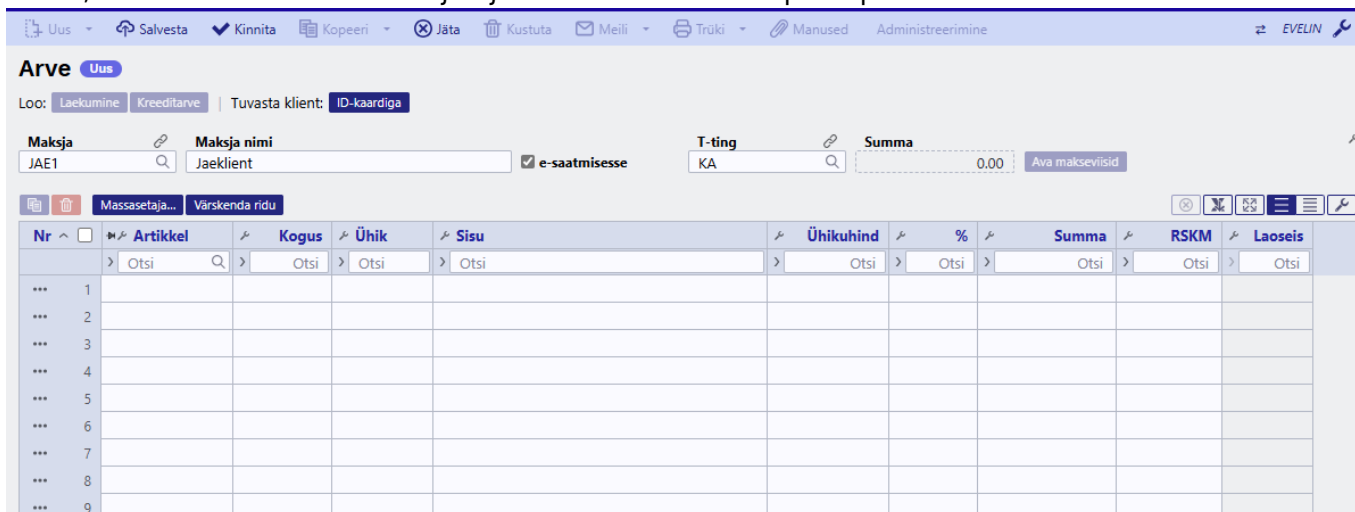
Uus Salvesta Kinnita Kopeeri Jäta Kustuta Meili Trüki Manused Administreerimine EVELIN

Arve Uus

Loo: Laekumine Kreeditarve | Tuvasta klient: ID-kaardiga

Maksja JAE1
Maksja nimi Jaeklient
e-saatmisesse
T-ting KA
Summa 0.00 Ava makseviisid

Massasetaja... Värskenda ridu

| Nr | Artikkel | Kogus | Ühik | Sisu | Ühikuhind | % | Summa | RSKM | Laoseis |
|---|---|---|---|---|---|---|---|---|---|
| | Otsi | Otsi | Otsi | Otsi | Otsi | Otsi | Otsi | Otsi | Otsi |
| 1 | | | | | | | | | |
| 2 | | | | | | | | | |
| 3 | | | | | | | | | |
| 4 | | | | | | | | | |
| 5 | | | | | | | | | |
| 6 | | | | | | | | | |
| 7 | | | | | | | | | |
| 8 | | | | | | | | | |
| 9 | | | | | | | | | |